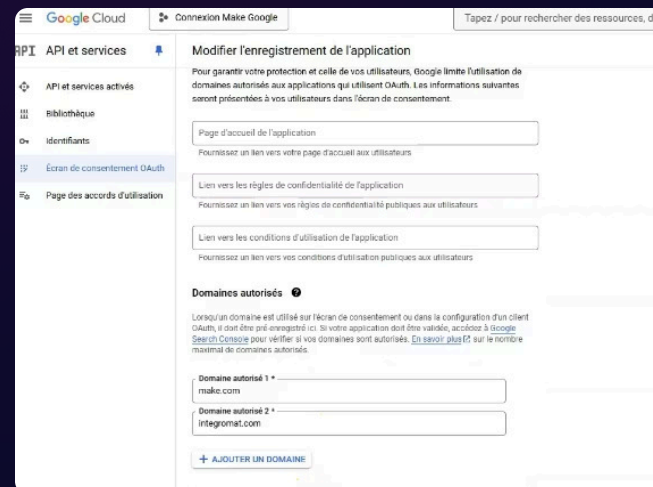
Google Cloud

Connexion Make Google

Tapez / pour rechercher des ressources, d

API API et services

API et services activés

Bibliothèque

Identifiants

Écran de consentement OAuth

Page des accords d'utilisation

Modifier l'enregistrement de l'application

Pour garantir votre protection et celle de vos utilisateurs, Google limite l'utilisation de domaines autorisés aux applications qui utilisent OAuth. Les informations suivantes seront présentées à vos utilisateurs dans l'écran de consentement.

Page d'accueil de l'application

Fournissez un lien vers votre page d'accueil aux utilisateurs

Lien vers les règles de confidentialité de l'application

Fournissez un lien vers vos règles de confidentialité publiques aux utilisateurs

Lien vers les conditions d'utilisation de l'application

Fournissez un lien vers vos conditions d'utilisation publiques aux utilisateurs

Domaines autorisés

Lorsqu'un domaine est utilisé sur l'écran de consentement ou dans la configuration d'un client OAuth, il doit être pré-enregistré ici. Si votre application doit être validée, accédez à Google Search Console pour vérifier si vos domaines sont autorisés. En savoir plus sur le nombre maximal de domaines autorisés.

Domaine autorisé 1 *
make.com

Domaine autorisé 2 *
integromat.com

+ AJOUTER UN DOMAINE